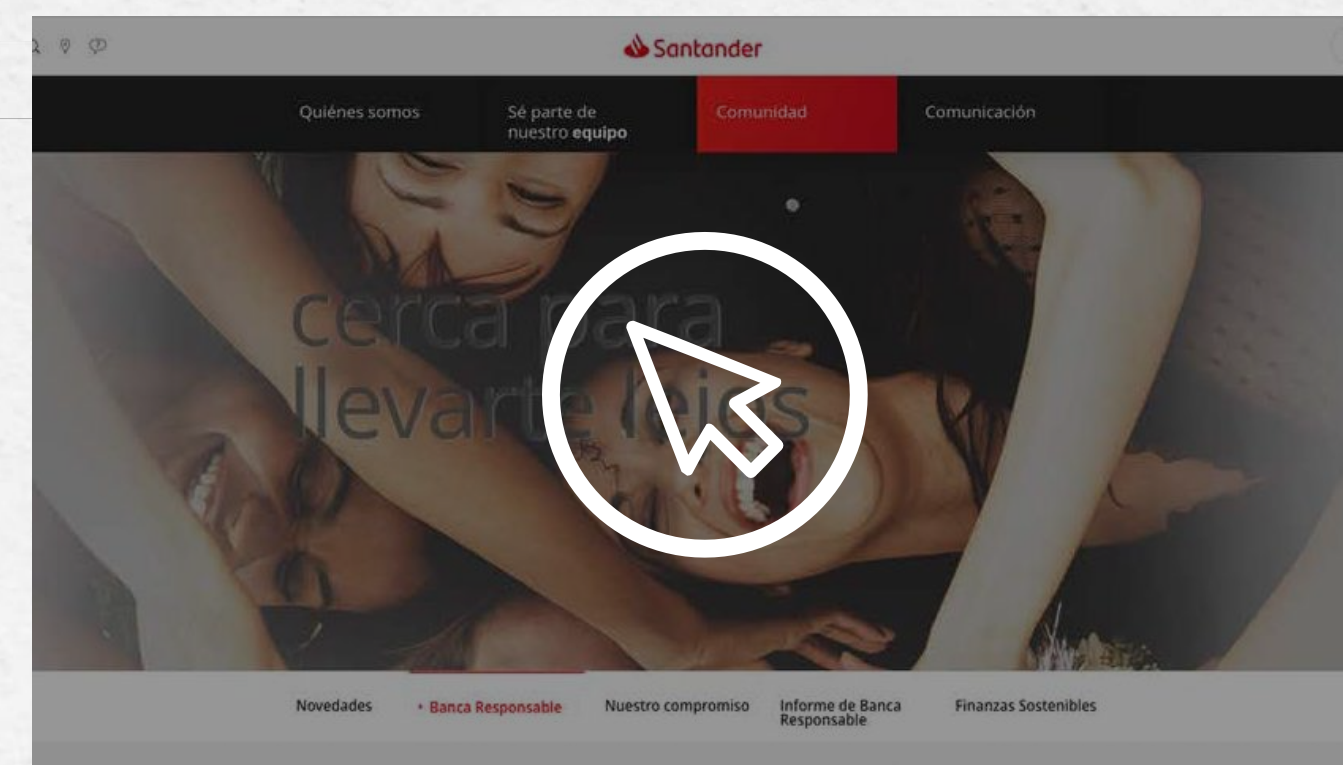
Santander

Quiénes somos
Sé parte de nuestro equipo
Comunidad
Comunicación

cerca para llevarte lejos

Novedades
• Banca Responsable
Nuestro compromiso
Informe de Banca Responsable
Finanzas Sostenibles